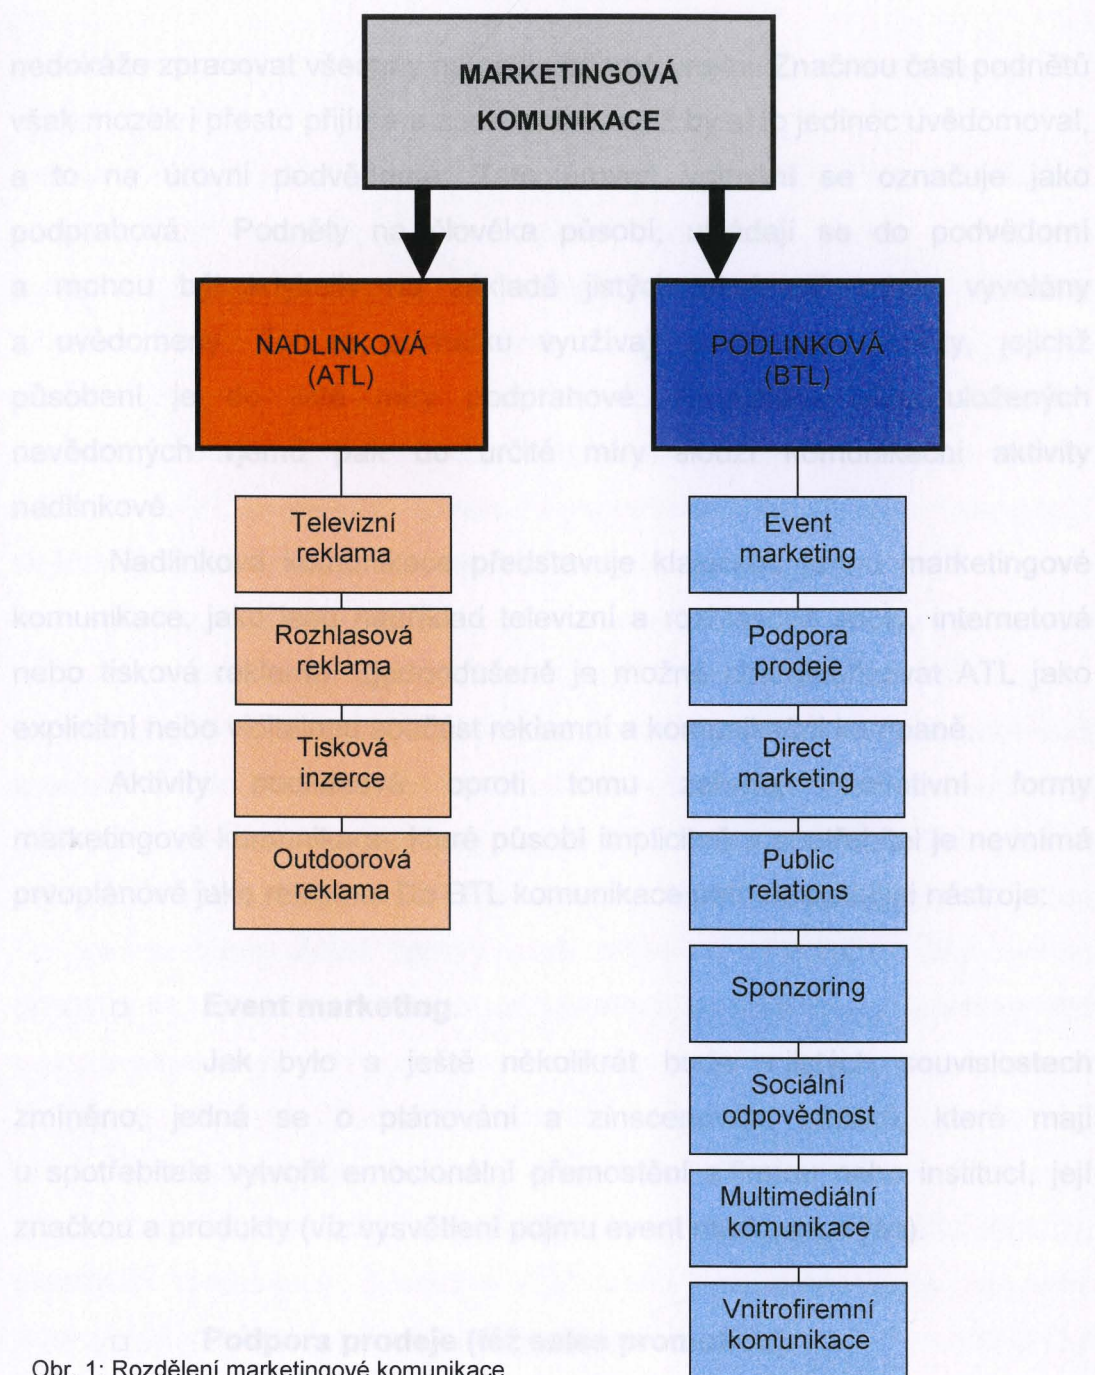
MARKETINGOVÁ KOMUNIKACE

NADLINKOVÁ (ATL)

PODLINKOVÁ (BTL)

Televizní reklama

Rozhlasová reklama

Tisková inzerce

Outdoorová reklama

Event marketing

Podpora prodeje

Direct marketing

Public relations

Sponzoring

Sociální odpovědnost

Multimediální komunikace

Vnitrofiremní komunikace

Obr. 1: Rozdělení marketingové komunikace